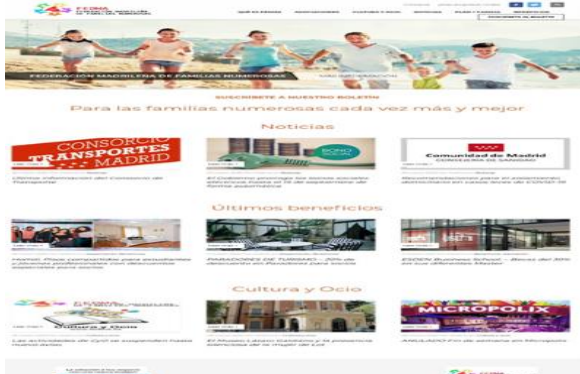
FEDERACIÓN MADRILEÑA DE FAMILIAS NUMEROSAS

SUSCRÍBETE A NUESTRO BOLETÍN

Para las familias numerosas cada vez más y mejor

Noticias

CONSORCIO TRANSPORTES MADRID

BONO SOCIAL

Comunidad de Madrid

Últimos beneficios

Cultura y Ocio

MICROPOLIX